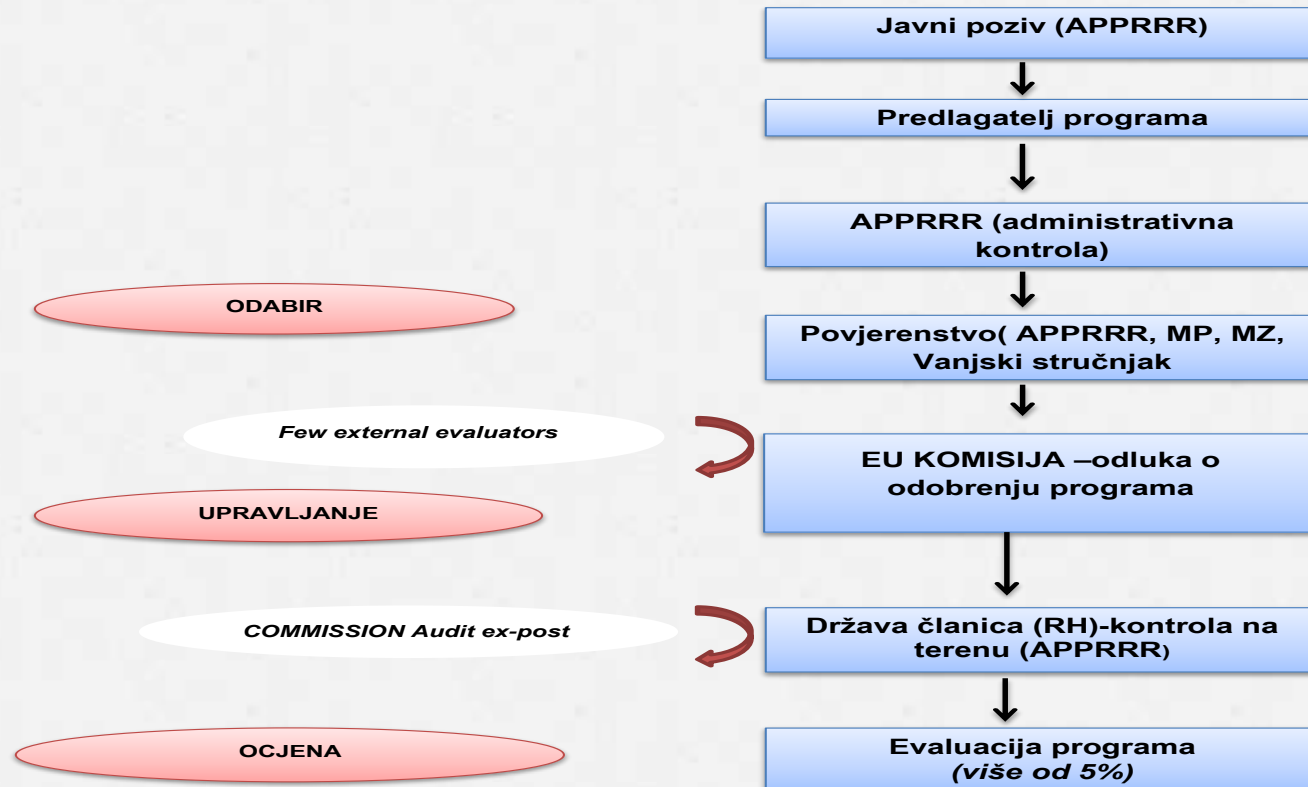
Javni poziv (APPRRR)

Predlagatelj programa

APPRRR (administrativna kontrola)

ODABIR

Povjerenstvo( APPRRR, MP, MZ, Vanjski stručnjak

Few external evaluators

EU KOMISIJA –odluka o odobrenju programa

UPRAVLJANJE

COMMISSION Audit ex-post

Država članica (RH)-kontrola na terenu (APPRRR)

OCJENA

Evaluacija programa
(više od 5%)